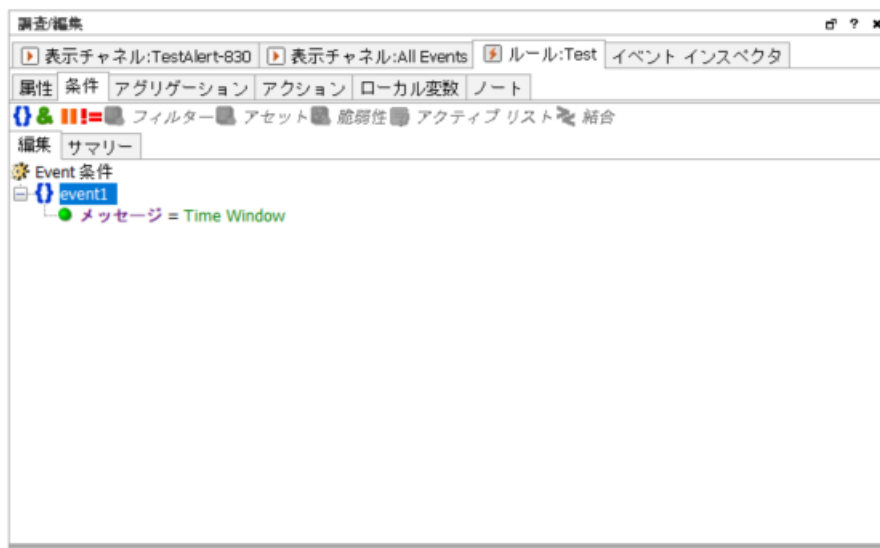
調査/編集

表示チャネル:TestAlert-830 | 表示チャネル:All Events | ルール:Test | イベント インスペクタ

属性 | 条件 | アグリゲーション | アクション | ローカル変数 | ノート

{} & ||| != フィルター アセット 脆弱性 アクティブ リスト 結合

編集 | サマリー

Event 条件
{} event1
メッセージ = Time Window